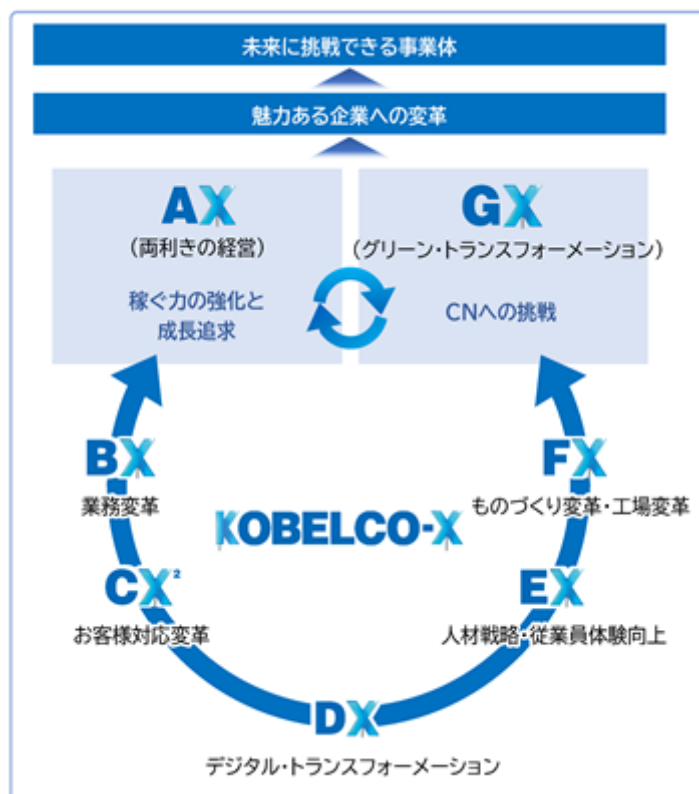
未来に挑戦できる事業体

魅力ある企業への変革

AX
（両利きの経営）
稼ぐ力の強化と
成長追求

GX
（グリーン・トランスフォーメーション）
CNへの挑戦

BX
業務変革

KOBELCO-X

FX
ものづくり変革・工場変革

$CX^2$
お客様対応変革

EX
人材戦略・従業員体験向上

DX
デジタル・トランスフォーメーション